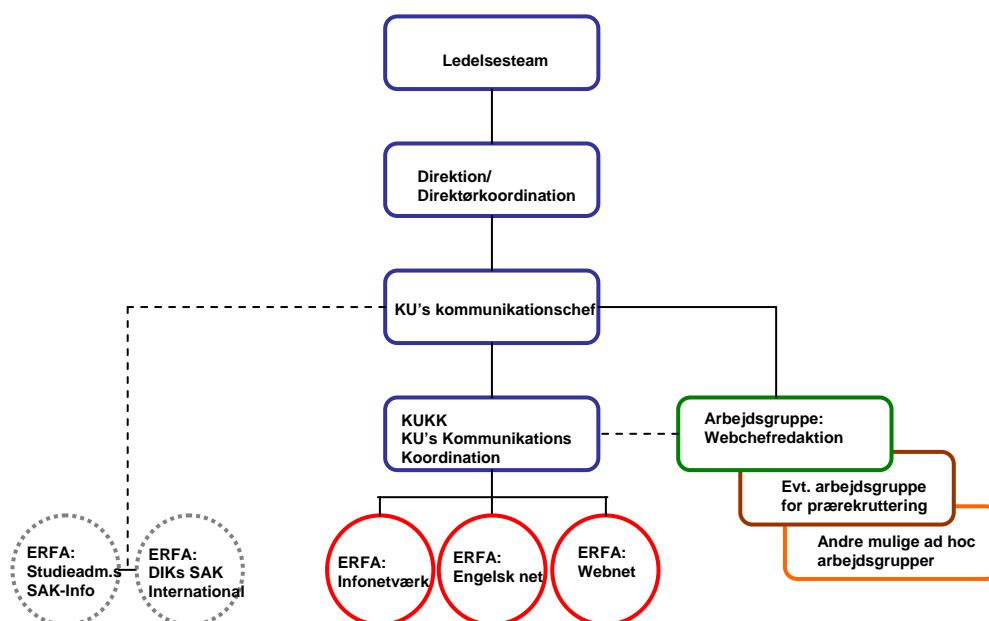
Ledelsesteam

Direktion/
Direktørkoordination

KU's kommunikationschef

KUKK
KU's Kommunikations
Koordination

Arbejdsgruppe:
Webchefredaktion

Evt. arbejdsgruppe
for prærekruttering

Andre mulige ad hoc
arbejdsgrupper

ERFA:
Studieadm.s
SAK-Info

ERFA:
DIKs SAK
International

ERFA:
Infonetværk

ERFA:
Engelsk net

ERFA:
Webnet